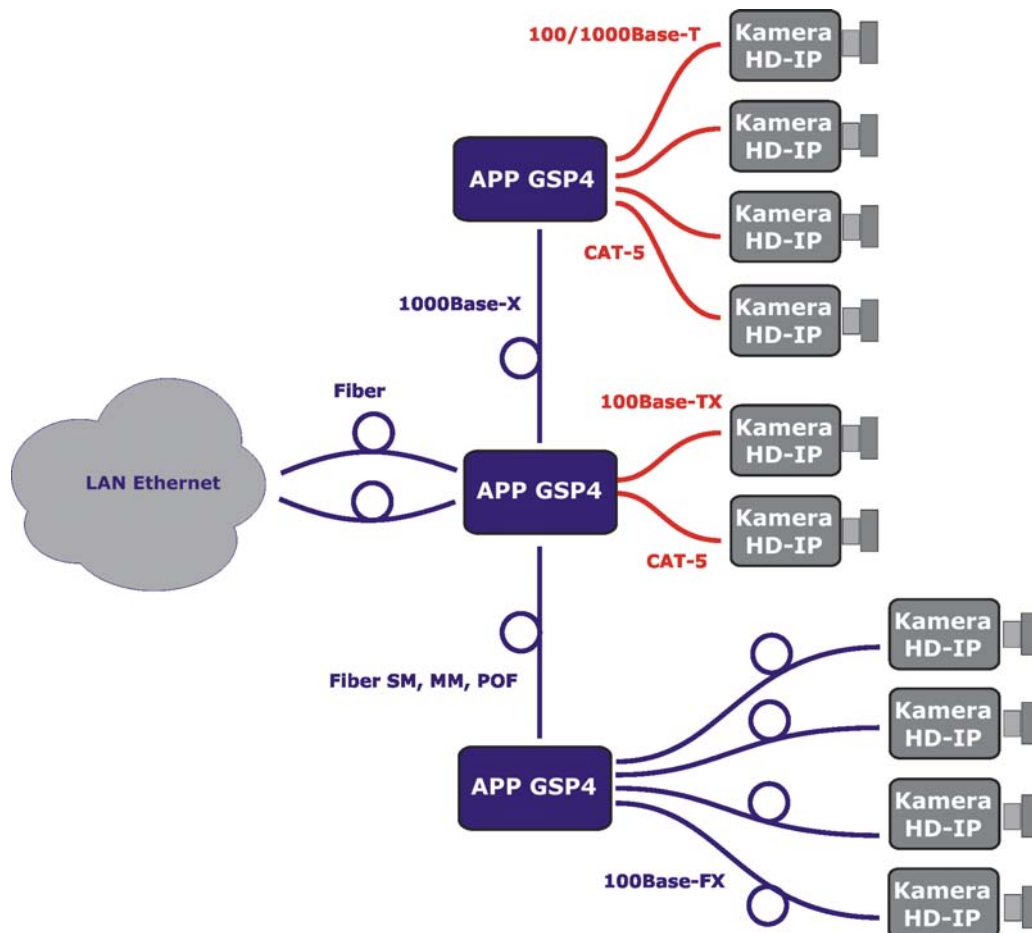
100/1000Base-T

Kamera HD-IP

Kamera HD-IP

APP GSP4

Kamera HD-IP

CAT-5

Kamera HD-IP

1000Base-X

Fiber

100Base-TX

Kamera HD-IP

LAN Ethernet

APP GSP4

Kamera HD-IP

CAT-5

Kamera HD-IP

Fiber SM, MM, POF

Kamera HD-IP

APP GSP4

Kamera HD-IP

100Base-FX

Kamera HD-IP